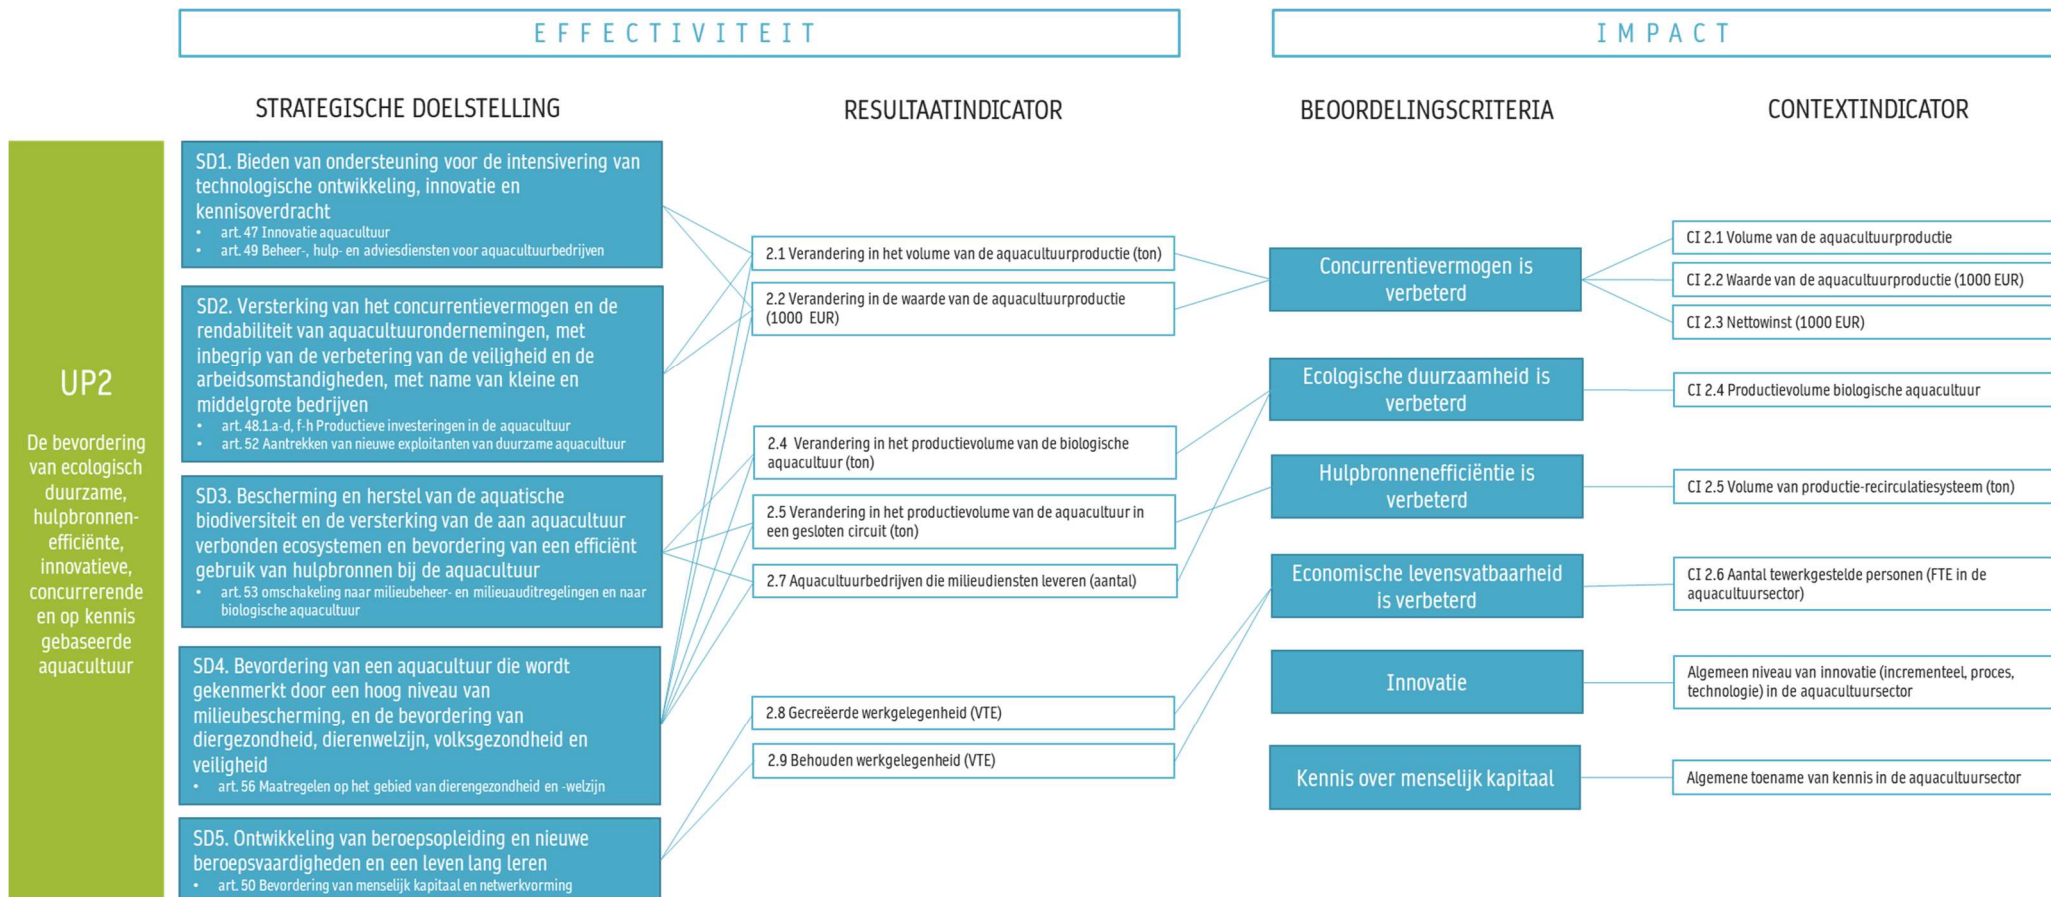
EFFECTIVITEIT

IMPACT

STRATEGISCHE DOELSTELLING

RESULTAATINDICATOR

BEOORDELINGSCRITERIA

CONTEXTINDICATOR

UP2

De bevordering van ecologisch duurzame, hulpbronnen-efficiënte, innovatieve, concurrerende en op kennis gebaseerde aquacultuur

SD1. Bieden van ondersteuning voor de intensivering van technologische ontwikkeling, innovatie en kennisoverdracht
• art. 47 Innovatie aquacultuur
• art. 49 Beheer-, hulp- en adviesdiensten voor aquacultuurbedrijven

SD2. Versterking van het concurrentievermogen en de rendabiliteit van aquacultuurondernemingen, met inbegrip van de verbetering van de veiligheid en de arbeidsomstandigheden, met name van kleine en middelgrote bedrijven
• art. 48.1.a-d, f-h Productieve investeringen in de aquacultuur
• art. 52 Aantrekken van nieuwe exploitanten van duurzame aquacultuur

SD3. Bescherming en herstel van de aquatische biodiversiteit en de versterking van de aan aquacultuur verbonden ecosystemen en bevordering van een efficiënt gebruik van hulpbronnen bij de aquacultuur
• art. 53 omschakeling naar milieubeheer- en milieuaudit­regelingen en naar biologische aquacultuur

SD4. Bevordering van een aquacultuur die wordt gekenmerkt door een hoog niveau van milieubescherming, en de bevordering van diergezondheid, dierenwelzijn, volksgezondheid en veiligheid
• art. 56 Maatregelen op het gebied van dierengezondheid en -welzijn

SD5. Ontwikkeling van beroepsopleiding en nieuwe beroepsvaardigheden en een leven lang leren
• art. 50 Bevordering van menselijk kapitaal en netwerkvorming

2.1 Verandering in het volume van de aquacultuurproductie (ton)

2.2 Verandering in de waarde van de aquacultuurproductie (1000 EUR)

2.4 Verandering in het productievolume van de biologische aquacultuur (ton)

2.5 Verandering in het productievolume van de aquacultuur in een gesloten circuit (ton)

2.7 Aquacultuurbedrijven die milieudiensten leveren (aantal)

2.8 Gecreëerde werkgelegenheid (VTE)

2.9 Behouden werkgelegenheid (VTE)

Concurrentievermogen is verbeterd

Ecologische duurzaamheid is verbeterd

Hulpbronnenefficiëntie is verbeterd

Economische levensvatbaarheid is verbeterd

Innovatie

Kennis over menselijk kapitaal

CI 2.1 Volume van de aquacultuurproductie

CI 2.2 Waarde van de aquacultuurproductie (1000 EUR)

CI 2.3 Nettowinst (1000 EUR)

CI 2.4 Productievolume biologische aquacultuur

CI 2.5 Volume van productie-recirculatiesysteem (ton)

CI 2.6 Aantal tewerkgestelde personen (FTE in de aquacultuursector)

Algemeen niveau van innovatie (incrementeel, proces, technologie) in de aquacultuursector

Algemene toename van kennis in de aquacultuursector